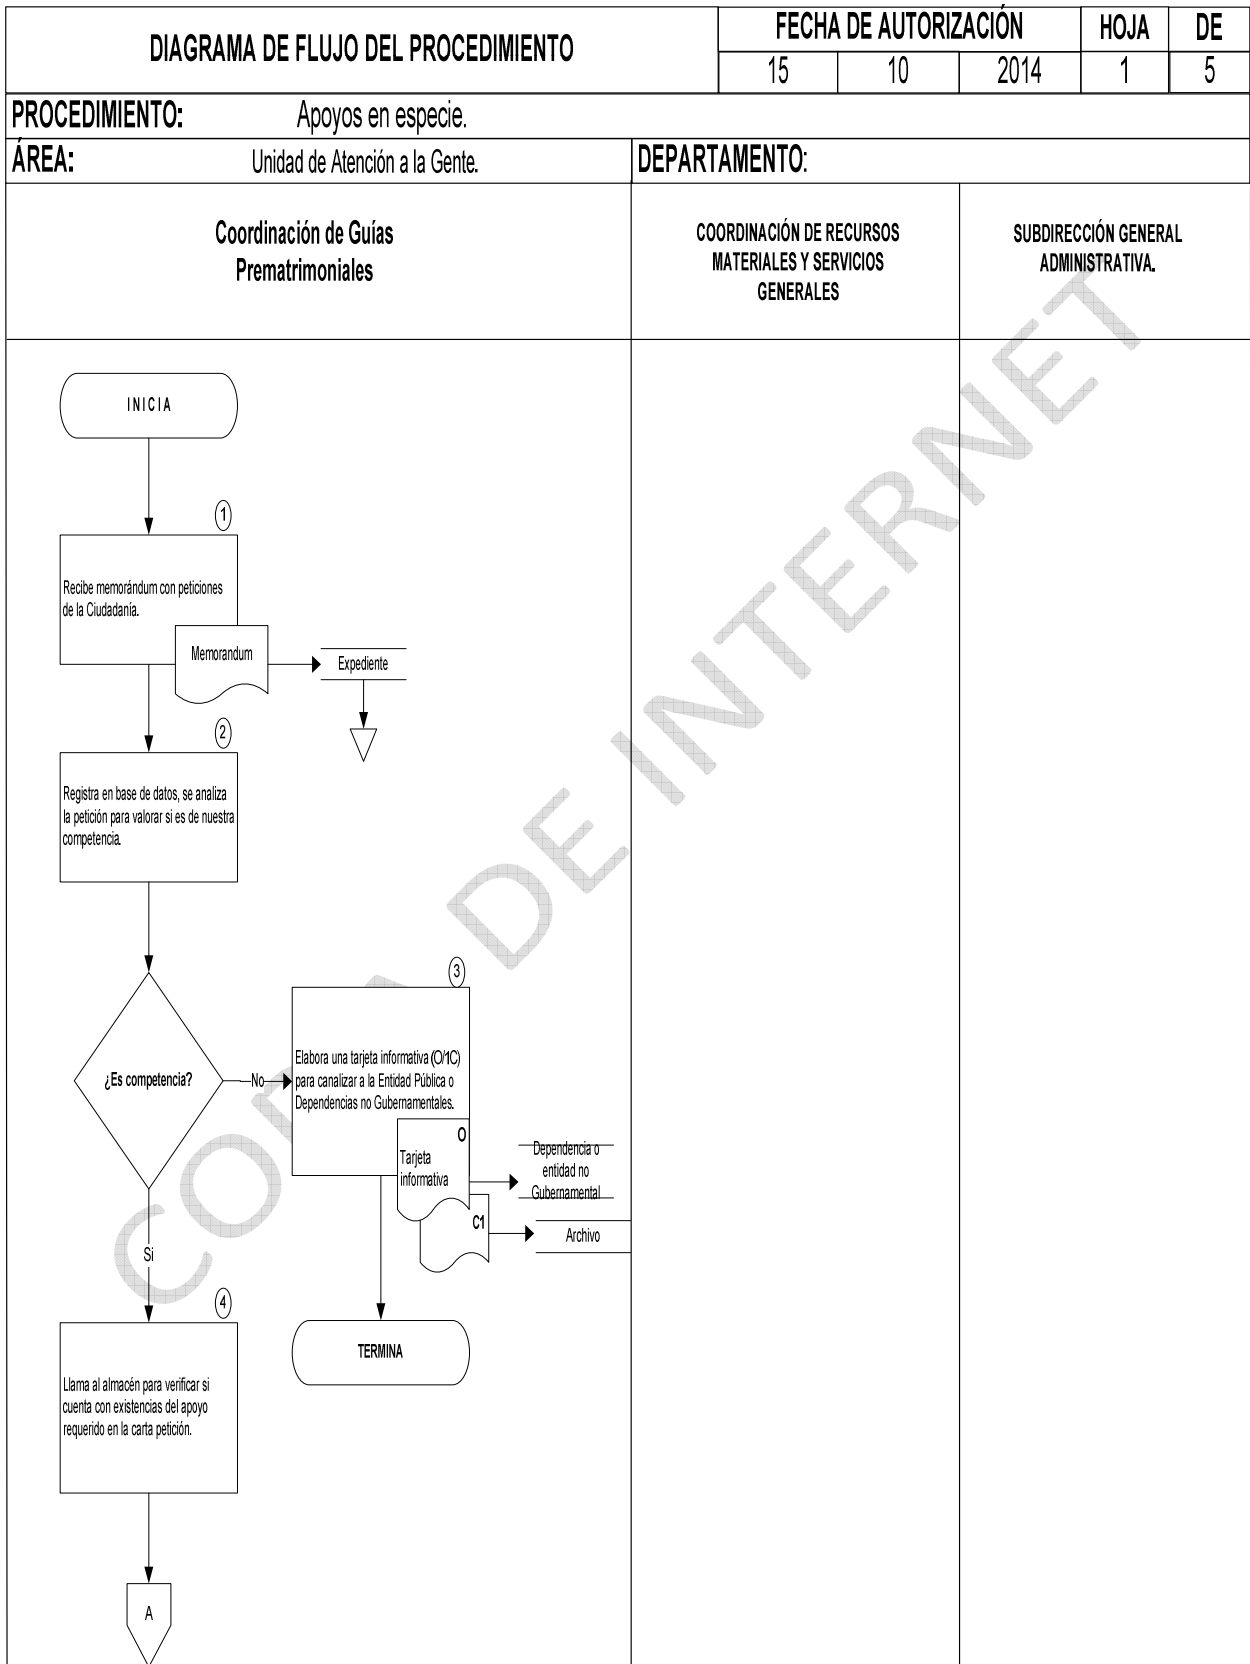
DIAGRAMA DE FLUJO DEL PROCEDIMIENTO

| FECHA DE AUTORIZACIÓN | | | HOJA | DE |
|---|---|---|---|---|
| 15 | 10 | 2014 | 1 | 5 |

PROCEDIMIENTO: Apoyos en especie.

ÁREA: Unidad de Atención a la Gente.

DEPARTAMENTO:

Coordinación de Guías Prematrimoniales

COORDINACIÓN DE RECURSOS MATERIALES Y SERVICIOS GENERALES

SUBDIRECCIÓN GENERAL ADMINISTRATIVA.

INICIA

1

Recibe memorándum con peticiones de la Ciudadanía.

Memorandum

Expediente

2

Registra en base de datos, se analiza la petición para valorar si es de nuestra competencia.

¿Es competencia?

No

3

Elabora una tarjeta informativa (O/1C) para canalizar a la Entidad Pública o Dependencias no Gubernamentales.

O

Tarjeta informativa

Dependencia o entidad no Gubernamental

C1

Archivo

TERMINA

Si

4

Llama al almacén para verificar si cuenta con existencias del apoyo requerido en la carta petición.

A

COPIA DE INTERNET